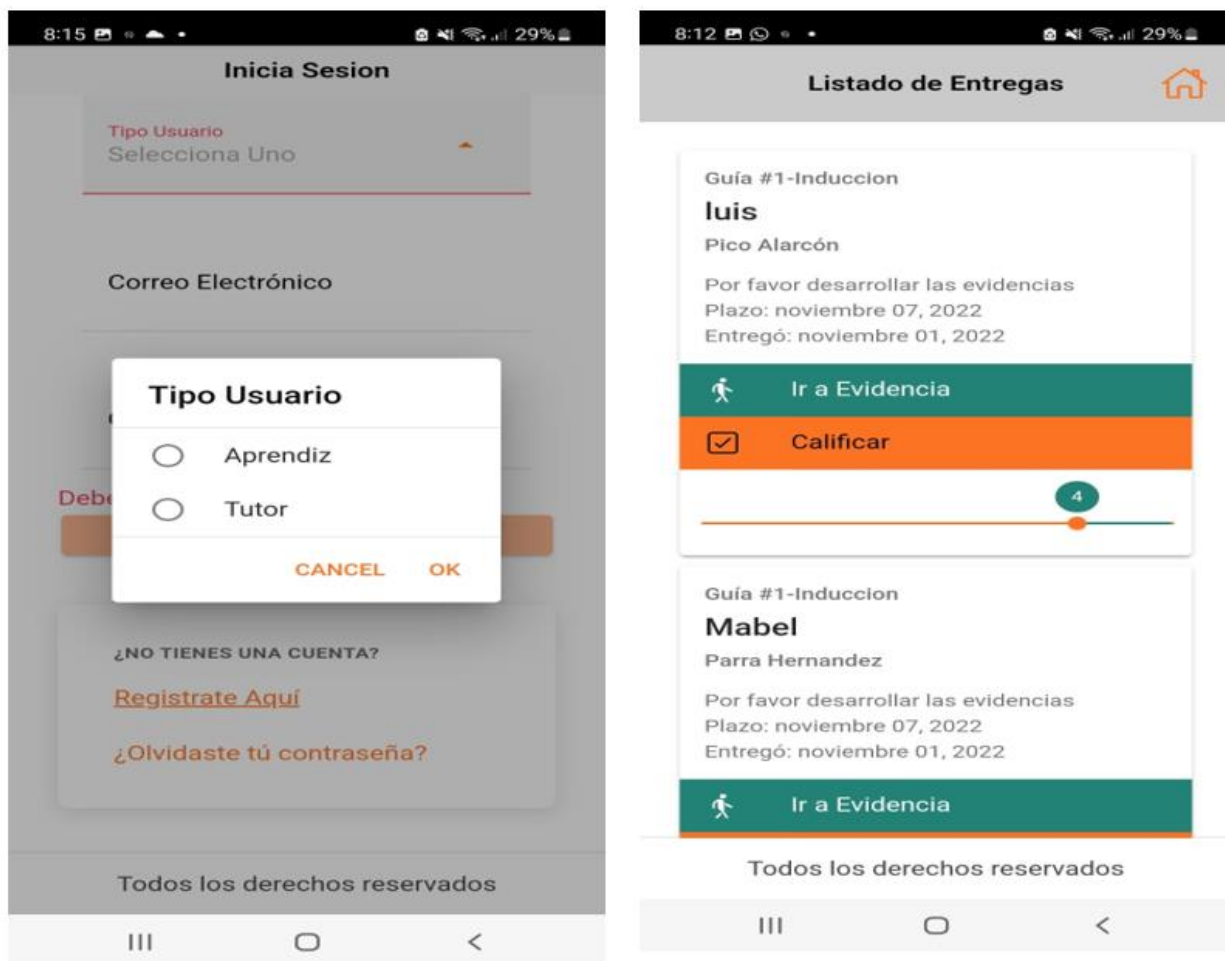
8:15 29%

Inicia Sesion

Tipo Usuario
Selecciona Uno

Correo Electrónico

Debe

Tipo Usuario

Aprendiz

Tutor

CANCEL OK

¿NO TIENES UNA CUENTA?

Registrate Aquí

¿Olvidaste tú contraseña?

Todos los derechos reservados

8:12 29%

Listado de Entregas

Guía #1-Induccion
luis
Pico Alarcón
Por favor desarrollar las evidencias
Plazo: noviembre 07, 2022
Entregó: noviembre 01, 2022

Ir a Evidencia

Calificar

4

Guía #1-Induccion
Mabel
Parra Hernandez
Por favor desarrollar las evidencias
Plazo: noviembre 07, 2022
Entregó: noviembre 01, 2022

Ir a Evidencia

Todos los derechos reservados